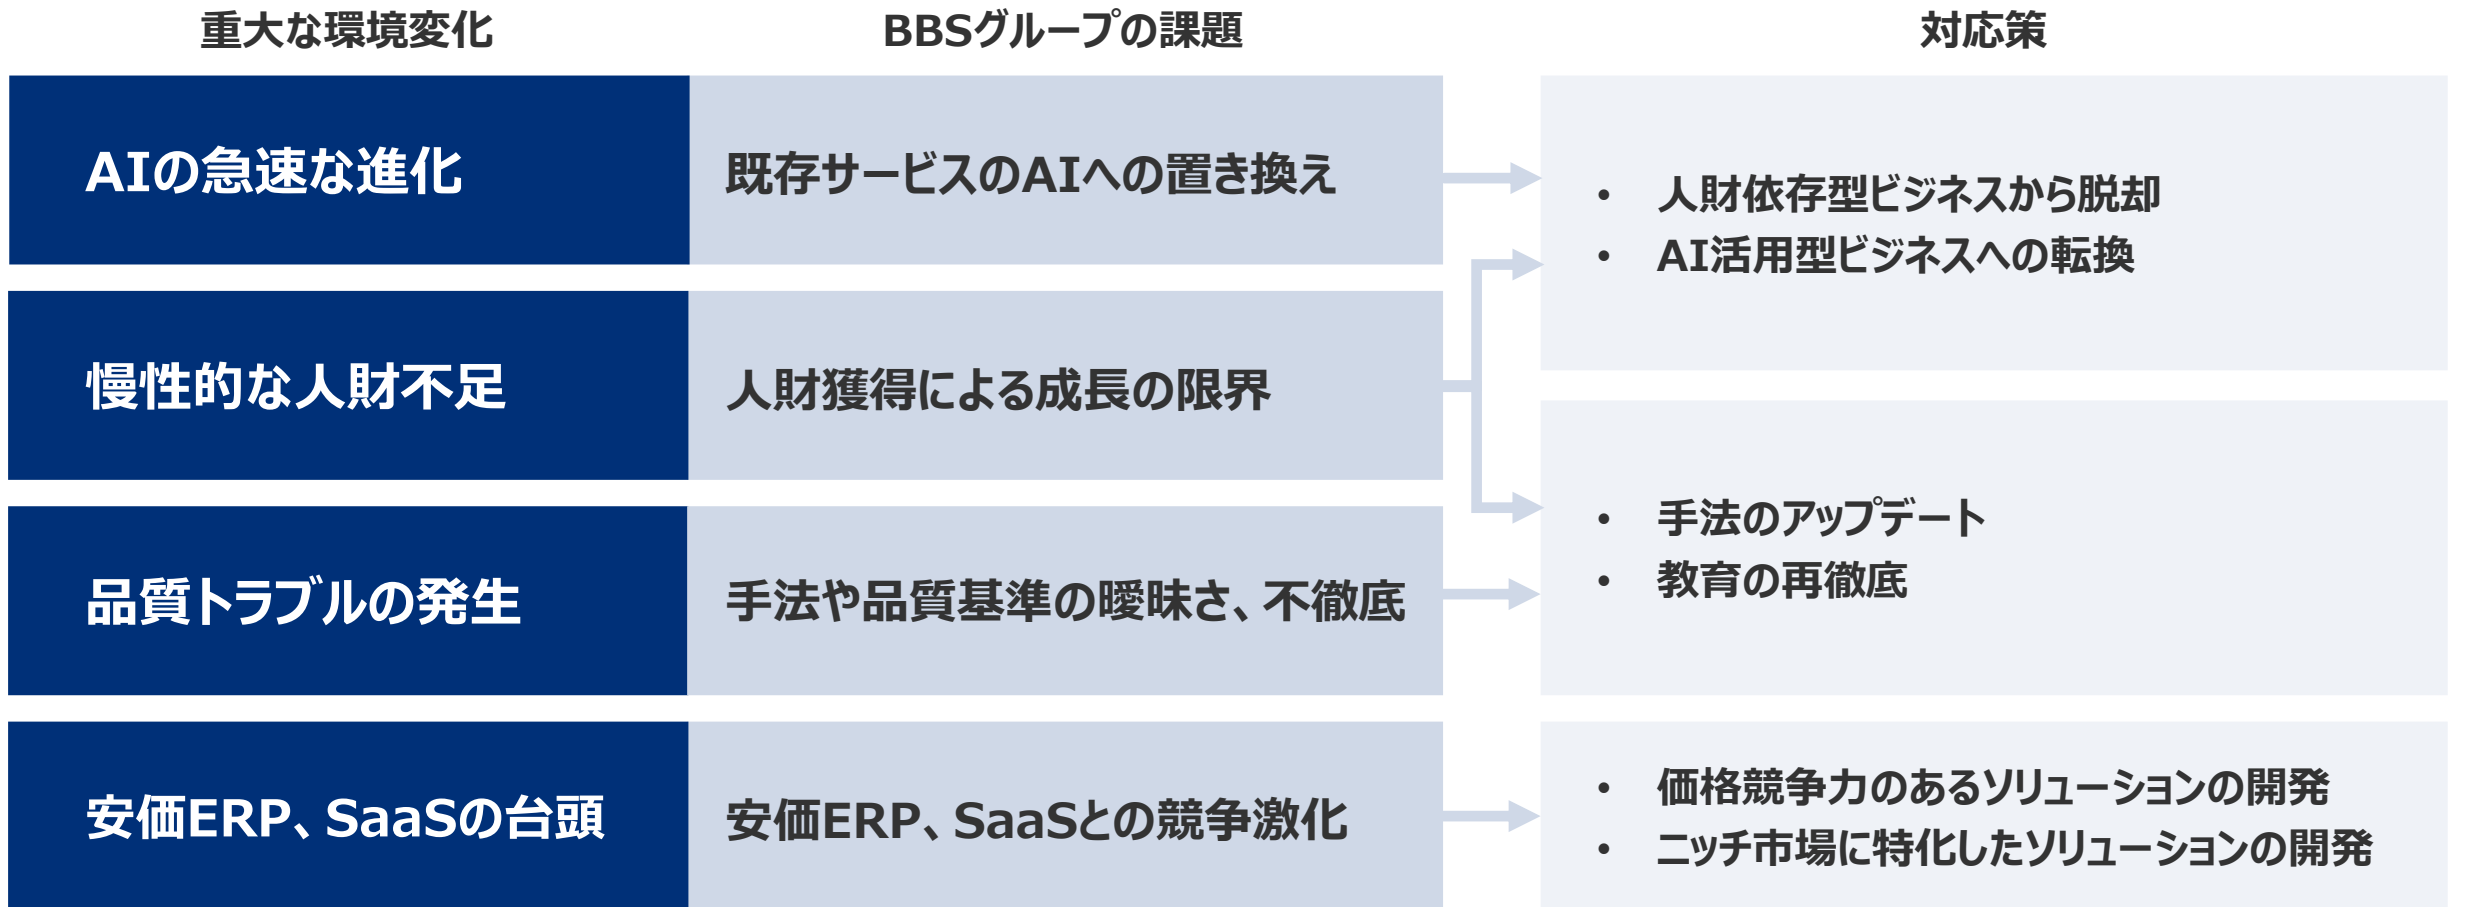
重大な環境変化

BBSグループの課題

対応策

AIの急速な進化

既存サービスのAIへの置き換え

- 人財依存型ビジネスから脱却
- AI活用型ビジネスへの転換

慢性的な人財不足

人財獲得による成長の限界

品質トラブルの発生

手法や品質基準の曖昧さ、不徹底

- 手法のアップデート
- 教育の再徹底

安価ERP、SaaSの台頭

安価ERP、SaaSとの競争激化

- 価格競争力のあるソリューションの開発
- ニッチ市場に特化したソリューションの開発